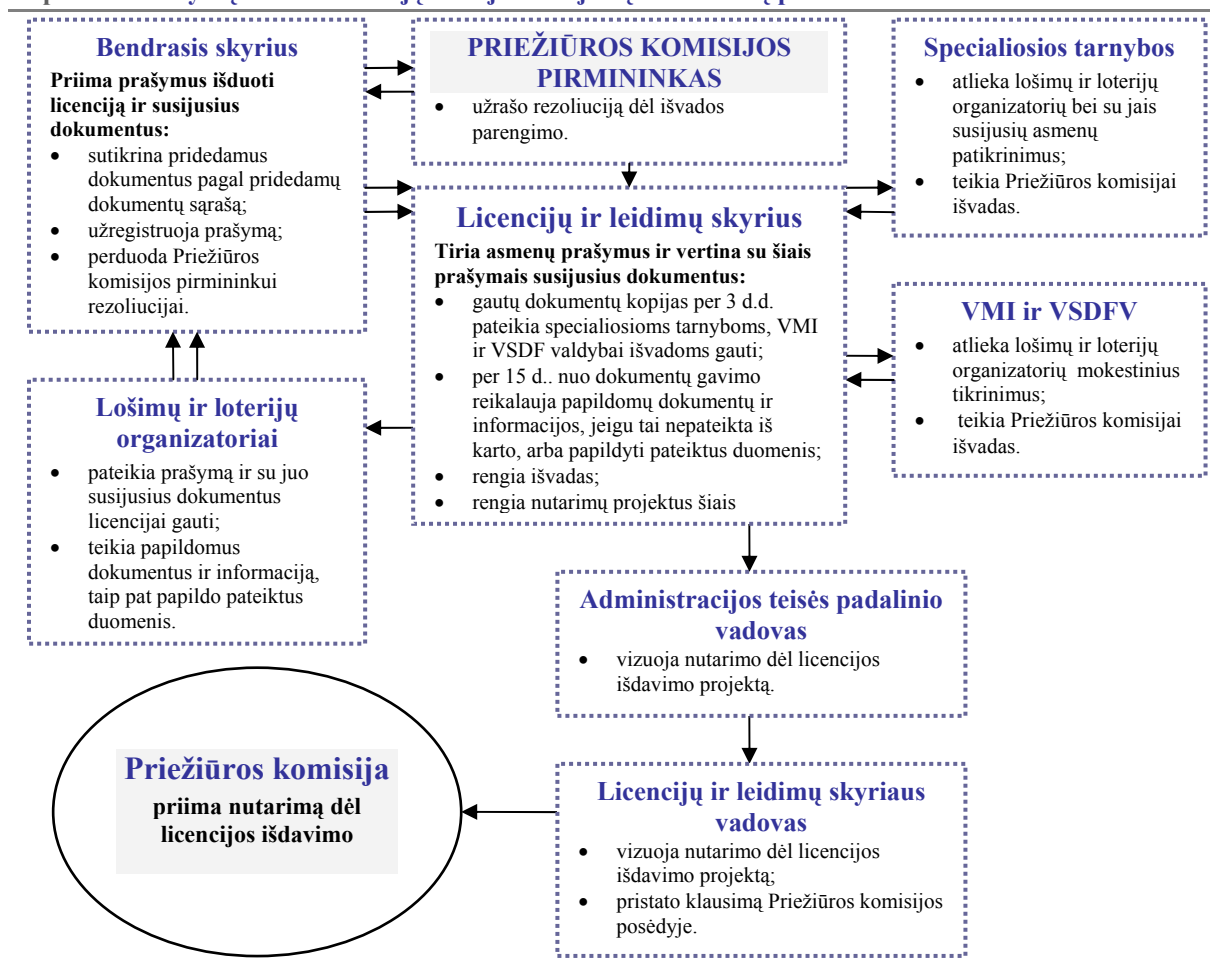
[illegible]

**Bendrasis skyrius**

**Priima prašymus išduoti licenciją ir susijusius dokumentus:**

- sutikrina pridedamus dokumentus pagal pridedamų dokumentų sąrašą;
- užregistruoja prašymą;
- perduoda Priežiūros komisijos pirmininkui rezoliucijai.

**PRIEŽIŪROS KOMISIJOS PIRMININKAS**

- užrašo rezoliuciją dėl išvados parengimo.

**Specialiosios tarnybos**

- atlieka lošimų ir loterijų organizatorių bei su jais susijusių asmenų patikrinimus;
- teikia Priežiūros komisijai išvadas.

**Licencijų ir leidimų skyrius**

**Tiria asmenų prašymus ir vertina su šiais prašymais susijusius dokumentus:**

- gautų dokumentų kopijas per 3 d.d. pateikia specialiosioms tarnyboms, VMI ir VSDF valdybai išvadoms gauti;
- per 15 d.. nuo dokumentų gavimo reikalauja papildomų dokumentų ir informacijos, jeigu tai nepateikta iš karto, arba papildyti pateiktus duomenis;
- rengia išvadas;
- rengia nutarimų projektus šiais

**VMI ir VSDFV**

- atlieka lošimų ir loterijų organizatorių mokestinius tikrinimus;
- teikia Priežiūros komisijai išvadas.

**Lošimų ir loterijų organizatoriai**

- pateikia prašymą ir su juo susijusius dokumentus licencijai gauti;
- teikia papildomus dokumentus ir informaciją, taip pat papildo pateiktus duomenis.

**Administracijos teisės padalinio vadovas**

- vizuoja nutarimo dėl licencijos išdavimo projektą.

**Priežiūros komisija**

**priima nutarimą dėl licencijos išdavimo**

**Licencijų ir leidimų skyriaus vadovas**

- vizuoja nutarimo dėl licencijos išdavimo projektą;
- pristato klausimą Priežiūros komisijos posėdyje.